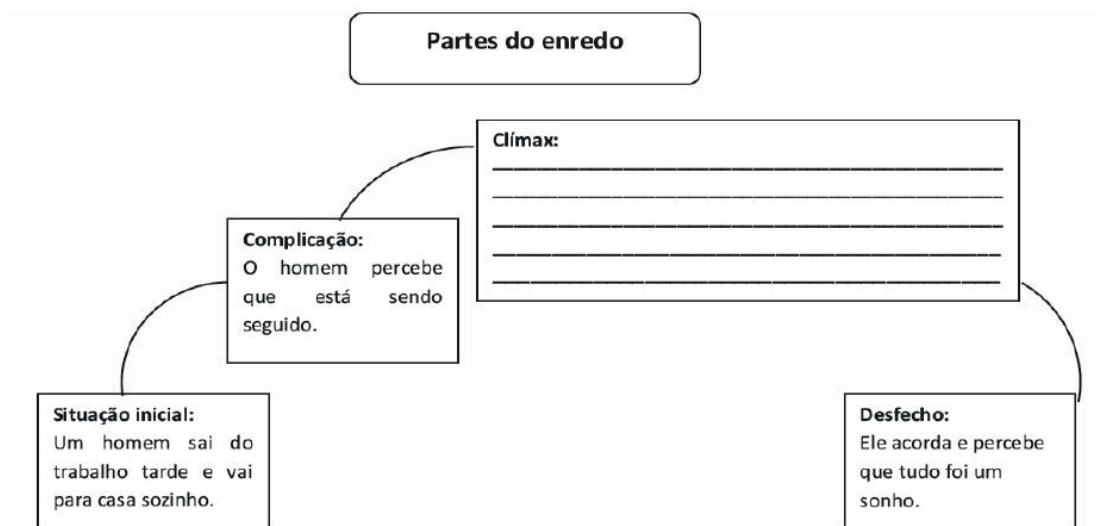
Partes do enredo

Clímax:
________________________________
________________________________
________________________________
________________________________
________________________________

Complicação:
O homem percebe que está sendo seguido.

Situação inicial:
Um homem sai do trabalho tarde e vai para casa sozinho.

Desfecho:
Ele acorda e percebe que tudo foi um sonho.